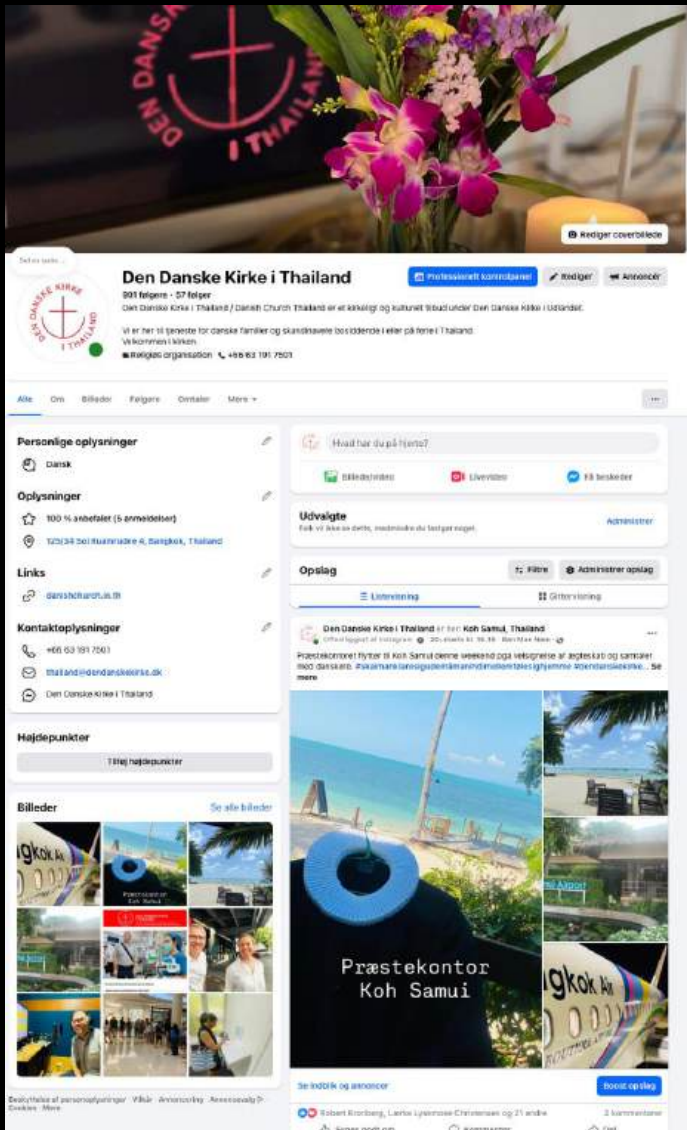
DEN DANSKE KIRKE I THAILAND

Rediger coverbillede

Se hvis ...

Den Danske Kirke i Thailand

991 følgere • 57 følger

Den Danske Kirke i Thailand / Danish Church Thailand er et kirkeligt og kulturelt tilbud under Den Danske Kirke i Udlandet.

Vi er her til tjeneste for danske familier og skandinavere bosiddende i eller på ferie i Thailand. Velkommen i kirken.

Religiøs organisation +66 63 191 7501

Professionelt kontrolpanel Rediger Annoncér

Alle Om Billeder Følgere Omtaler Mere

Personlige oplysninger

Dansk

Oplysninger

100 % anbefalet (5 anmeldelser)

125/34 Soi Ruamrudee 4, Bangkok, Thailand

Links

danishchurch.in.th

Kontaktoplysninger

+66 63 191 7501

thailand@dendanskekirke.dk

Den Danske Kirke i Thailand

Højdepunkter

Tilføj højdepunkter

Billeder

Se alle billeder

Præstekontor Koh Samui

Beskyttelse af personoplysninger · Vilkår · Annoncering · Annoncevalg · Cookies · Mere

Hvad har du på hjerte?

Billede/video Livevideo Få beskeder

Udvalgte

Folk vil ikke se dette, medmindre du fastgør noget.

Administrer

Opslag

Filtre Administrer opslag

Listevisning Gittervisning

Den Danske Kirke i Thailand er her: Koh Samui, Thailand

Offentliggjort af Instagram · 20. marts kl. 16.16 · Bon Nai Nuan

Præstekontoret flytter til Koh Samui denne weekend pga velsignelse af ægteskab og samtaler med danskere. #skarnanislaresiguidenamanlndimollemtolesighjemme #dendanskekirke... Se mere

Præstekontor Koh Samui

Se indblik og annoncer

Boost opslag

Robert Kronborg, Lærke Lyskmose Christensen og 21 andre

2 kommentarer